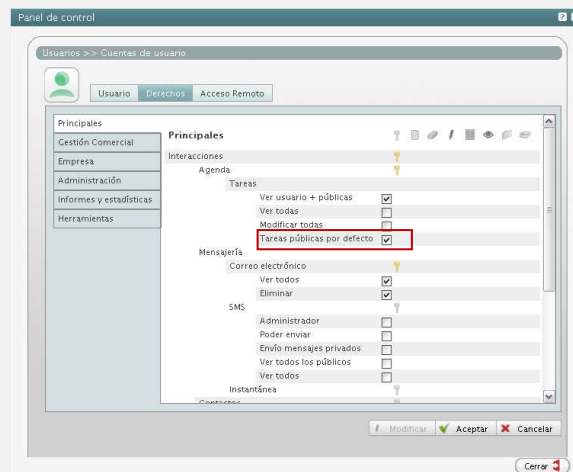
Panel de control

Usuarios >> Cuentas de usuario

Usuario | Derechos | Acceso Remoto

Principales
Gestión Comercial
Empresa
Administración
Informes y estadísticas
Herramientas

Principales

Interacciones
Agenda
Tareas
Ver usuario + públicas
Ver todas
Modificar todas
Tareas públicas por defecto
Mensajería
Correo electrónico
Ver todos
Eliminar
SMS
Administrador
Poder enviar
Envío mensajes privados
Ver todos los públicos
Ver todos
Instantánea
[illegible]

Modificar | Aceptar | Cancelar

Cerrar